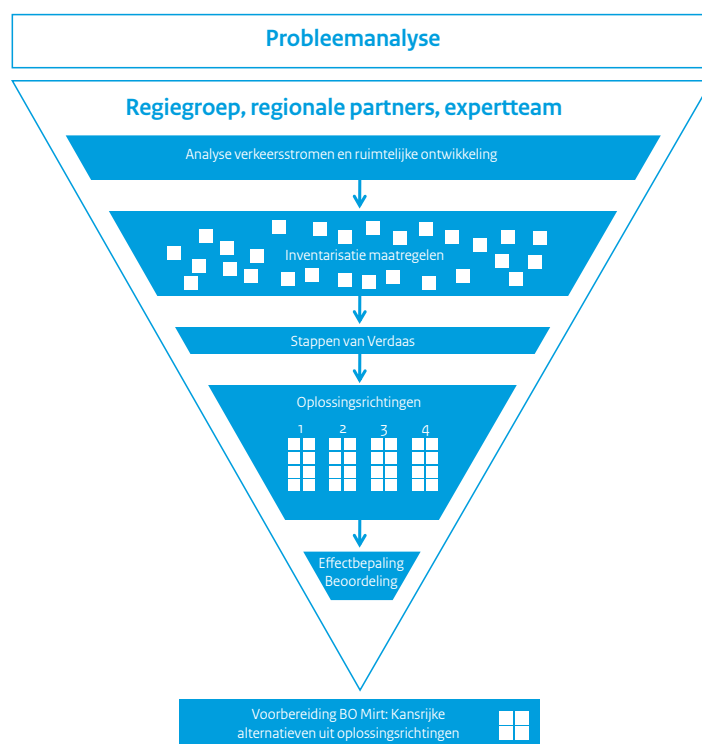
Probleemanalyse

Regiegroep, regionale partners, expertteam

Analyse verkeersstromen en ruimtelijke ontwikkeling

Inventarisatie maatregelen

Stappen van Verdaas

Oplossingsrichtingen

1 2 3 4

Effectbepaling
Beoordeling

Voorbereiding BO Mirt: Kansrijke alternatieven uit oplossingsrichtingen